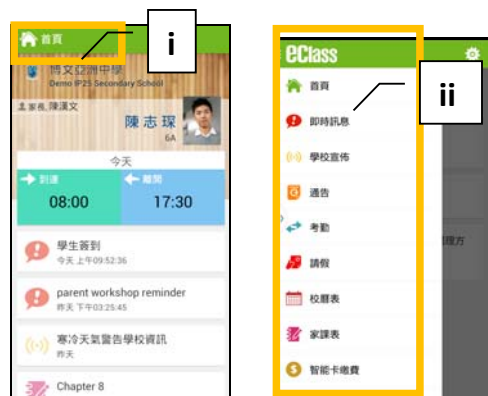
首頁

i

博文亞洲中學
Demo IP25 Secondary School

主家長: 陳漢文

陳志琛
6A

今天

到達
08:00

離開
17:30

學生簽到
今天 上午09:52:36

parent workshop reminder
昨天 下午03:25:45

寒冷天氣警告學校資訊
昨天

Chapter 8

eClass

ii

首頁

即時訊息

學校宣佈

通告

考勤

請假

校曆表

家課表

智能卡繳費

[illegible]理方